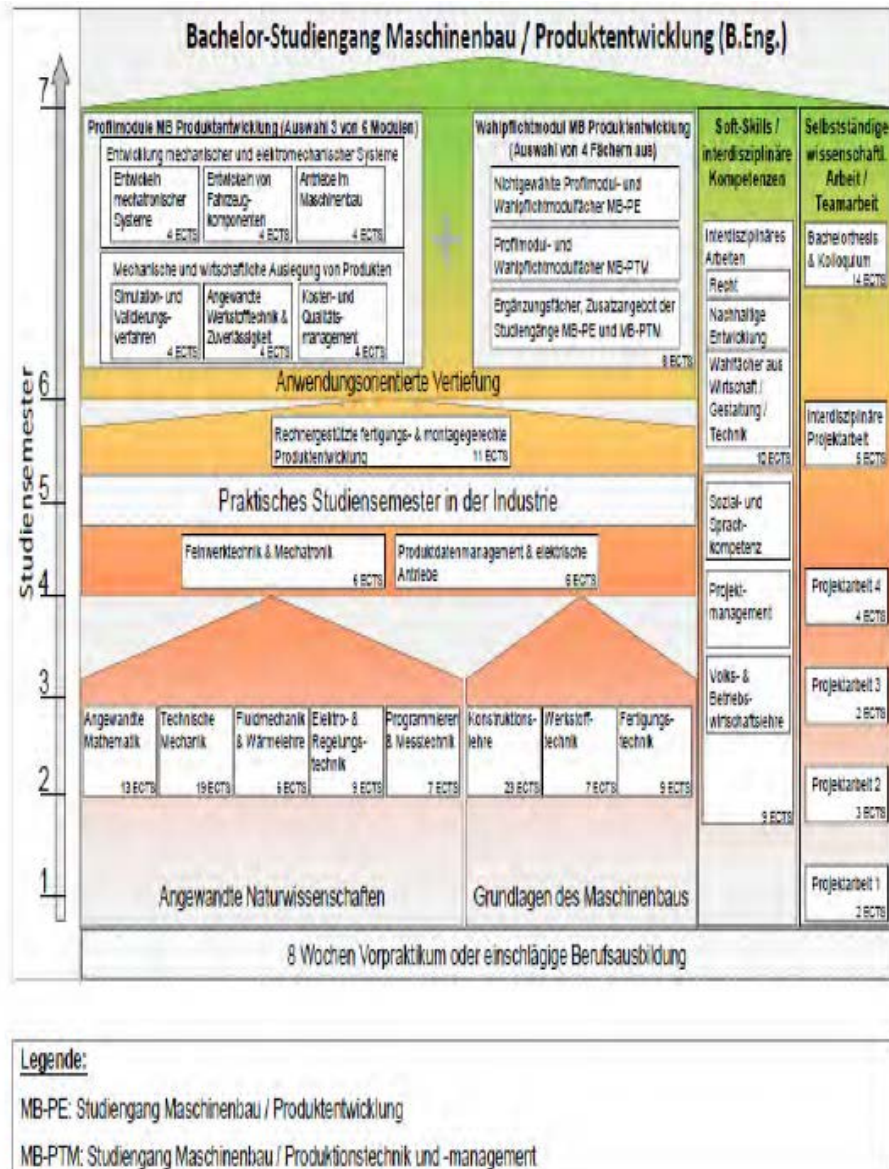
Bachelor-Studiengang Maschinenbau / Produktentwicklung (B.Eng.)

7
6
5
4
3
2
1
Studiensemester

Profilmodule MB Produktentwicklung (Auswahl 3 von 6 Modulen)

Entwicklung mechanischer und elektromechanischer Systeme

Entwickeln mechatronischer Systeme 4 ECTS

Entwickeln von Fahrzeugkomponenten 4 ECTS

Antriebe im Maschinenbau 4 ECTS

Mechanische und wirtschaftliche Auslegung von Produkten

Simulation- und Validierungsverfahren 4 ECTS

Angewandte Werkstofftechnik & Zuverlässigkeit 4 ECTS

Kosten- und Qualitätsmanagement 4 ECTS

+

Wahlpflichtmodul MB Produktentwicklung (Auswahl von 4 Fächern aus)

Nichtgewählte Profilmodul- und Wahlpflichtmodulfächer MB-PE

Profilmodul- und Wahlpflichtmodulfächer MB-PTM

Ergänzungsfächer, Zusatzangebot der Studiengänge MB-PE und MB-PTM

8 ECTS

Anwendungsorientierte Vertiefung

Rechnergestützte fertigungs- & montagegerechte Produktentwicklung 11 ECTS

Praktisches Studiensemester in der Industrie

Feinwerktechnik & Mechatronik 6 ECTS

Produktdatenmanagement & elektrische Antriebe 6 ECTS

Angewandte Mathematik 13 ECTS

Technische Mechanik 19 ECTS

Fluidmechanik & Wärmelehre 6 ECTS

Elektro- & Regelungstechnik 9 ECTS

Programmieren & Messtechnik 7 ECTS

Konstruktionslehre 23 ECTS

Werkstofftechnik 7 ECTS

Fertigungstechnik 9 ECTS

Angewandte Naturwissenschaften

Grundlagen des Maschinenbaus

Soft-Skills / interdisziplinäre Kompetenzen

Interdisziplinäres Arbeiten

Recht

Nachhaltige Entwicklung

Wahlfächer aus Wirtschaft / Gestaltung / Technik 10 ECTS

Sozial- und Sprachkompetenz

Projektmanagement

Volks- & Betriebswirtschaftslehre

9 ECTS

Selbstständige wissenschaftl. Arbeit / Teamarbeit

Bachelorthesis & Kolloquium 14 ECTS

Interdisziplinäre Projektarbeit 5 ECTS

Projektarbeit 4 4 ECTS

Projektarbeit 3 2 ECTS

Projektarbeit 2 3 ECTS

Projektarbeit 1 2 ECTS

8 Wochen Vorpraktikum oder einschlägige Berufsausbildung

Legende:

MB-PE: Studiengang Maschinenbau / Produktentwicklung

MB-PTM: Studiengang Maschinenbau / Produktionstechnik und -management